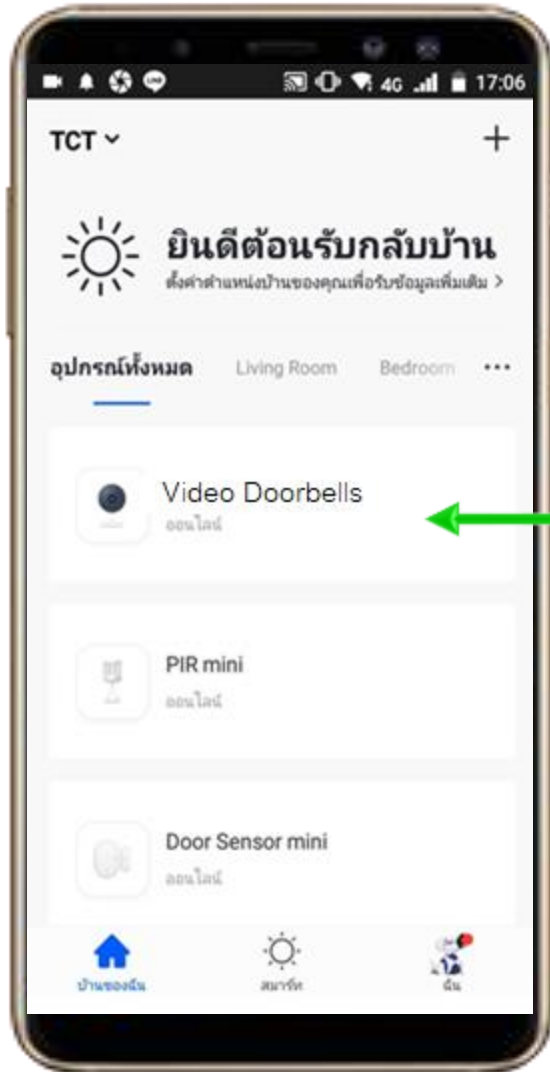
4G 17:06

TCT ⌄

+

ยินดีต้อนรับกลับบ้าน
ตั้งค่าตำแหน่งบ้านของคุณเพื่อรับข้อมูลเพิ่มเติม >

อุปกรณ์ทั้งหมด Living Room Bedroom ...

Video Doorbells
ออนไลน์

PIR mini
ออนไลน์

Door Sensor mini
ออนไลน์

บ้านของฉัน สมาร์ท ฉัน